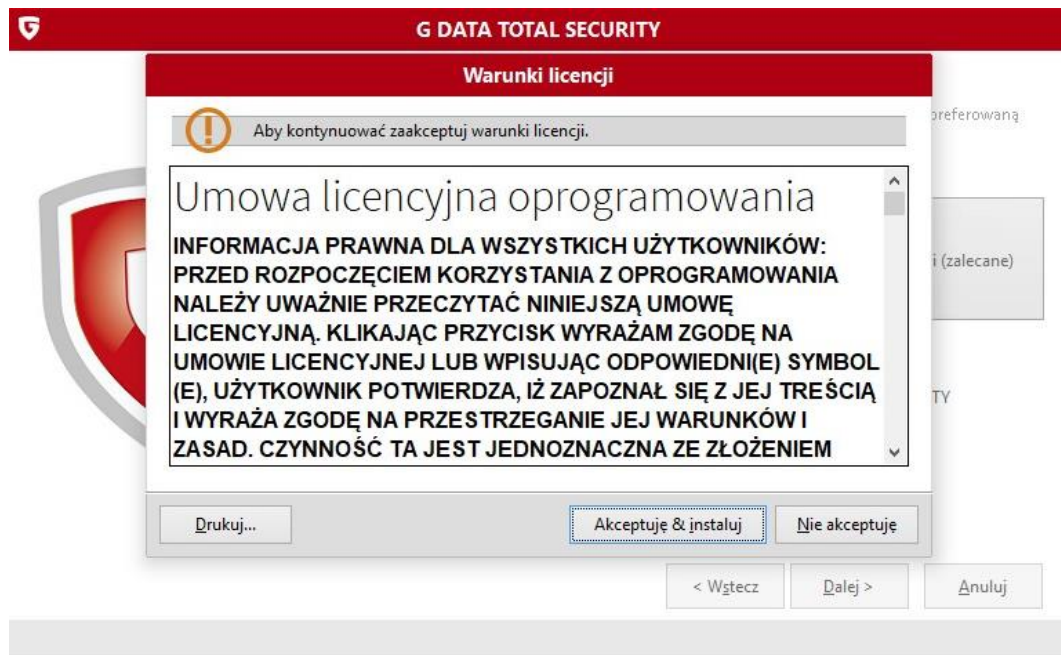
G DATA TOTAL SECURITY

Warunki licencji

Aby kontynuować zaakceptuj warunki licencji.

Umowa licencyjna oprogramowania

INFORMACJA PRAWNA DLA WSZYSTKICH UŻYTKOWNIKÓW: PRZED ROZPOCZĘCIEM KORZYSTANIA Z OPROGRAMOWANIA NALEŻY UWAŻNIE PRZECZYTAĆ NINIEJSZĄ UMOWĘ LICENCYJNĄ. KLIKAJĄC PRZYCISK WYRAŻAM ZGODĘ NA UMOWIE LICENCYJNEJ LUB WPISUJĄC ODPOWIEDNI(E) SYMBOL (E), UŻYTKOWNIK POTWIERDZA, IŻ ZAPOZNAŁ SIĘ Z JEJ TREŚCIĄ I WYRAŻA ZGODĘ NA PRZESTRZEGANIE JEJ WARUNKÓW I ZASAD. CZYNNOŚĆ TA JEST JEDNOZNACZNA ZE ZŁOŻENIEM

preferowaną

i (zalecane)

TY

Drukuj...

Akceptuję & instaluj

Nie akceptuję

< Wstecz

Dalej >

Anuluj